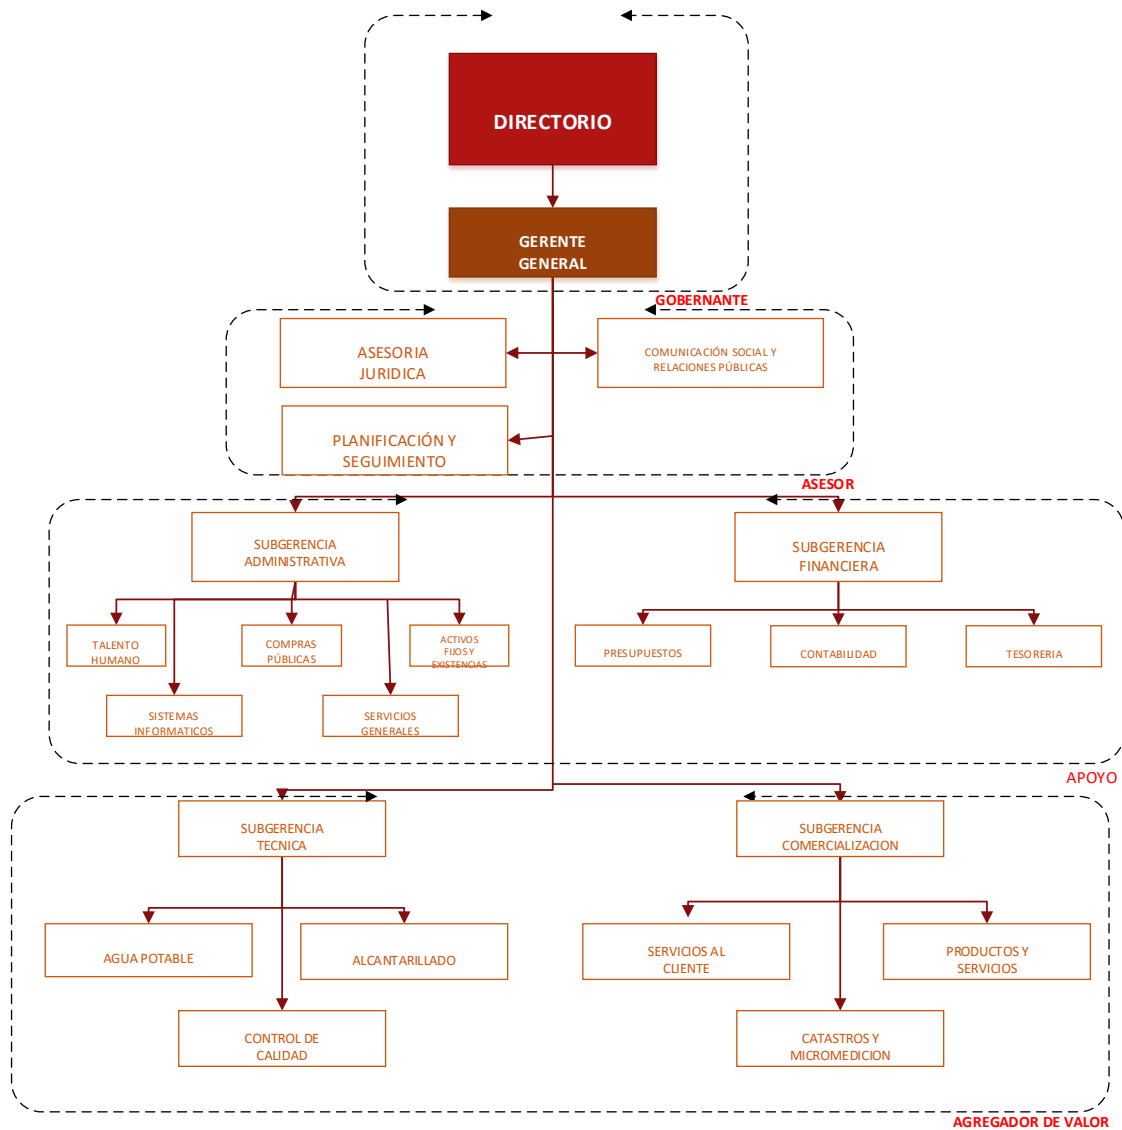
DIRECTORIO

GERENTE GENERAL

GOBERNANTE

ASESORIA JURIDICA

COMUNICACIÓN SOCIAL Y RELACIONES PÚBLICAS

PLANIFICACIÓN Y SEGUIMIENTO

ASESOR

SUBGERENCIA ADMINISTRATIVA

SUBGERENCIA FINANCIERA

TALENTO HUMANO

COMPRAS PÚBLICAS

ACTIVOS FIJOS Y EXISTENCIAS

PRESUPUESTOS

CONTABILIDAD

TESORERIA

SISTEMAS INFORMATICOS

SERVICIOS GENERALES

APOYO

SUBGERENCIA TECNICA

SUBGERENCIA COMERCIALIZACION

AGUA POTABLE

ALCANTARILLADO

SERVICIOS AL CLIENTE

PRODUCTOS Y SERVICIOS

CONTROL DE CALIDAD

CATASTROS Y MICROMEDICION

AGREGADOR DE VALOR